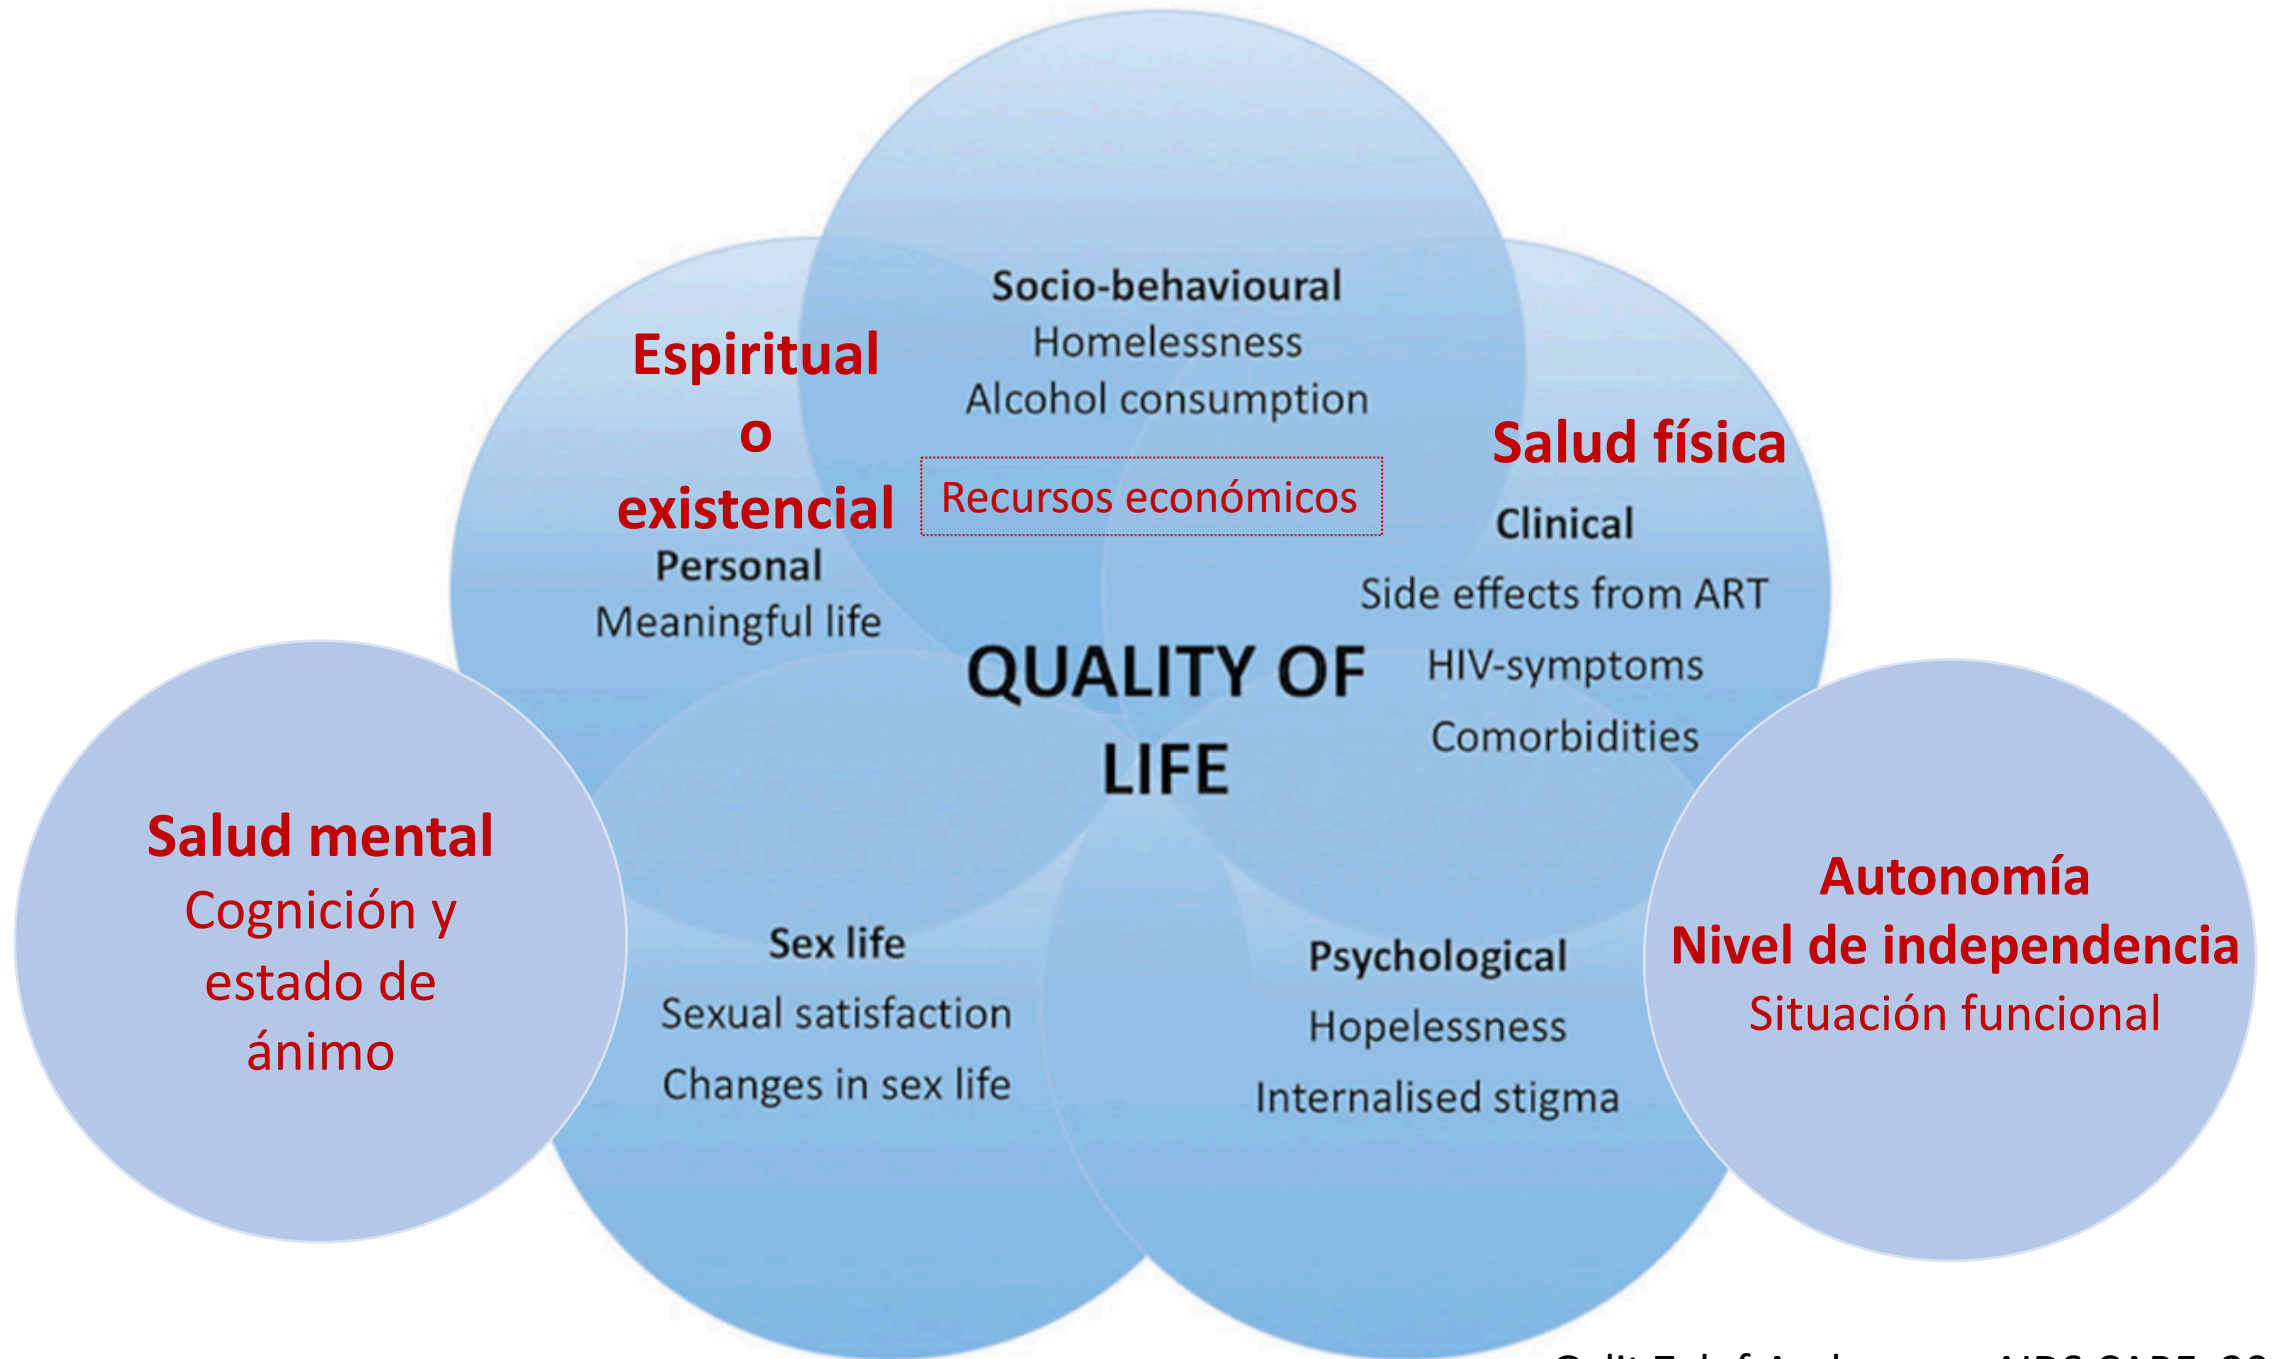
Socio-behavioural
Homelessness
Alcohol consumption

Recursos económicos

Espiritual
o
existencial
Personal
Meaningful life

Salud física
Clinical
Side effects from ART
HIV-symptoms
Comorbidities

QUALITY OF LIFE

Salud mental
Cognición y estado de ánimo

Sex life
Sexual satisfaction
Changes in sex life

Psychological
Hopelessness
Internalised stigma

Autonomía
Nivel de independencia
Situación funcional

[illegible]